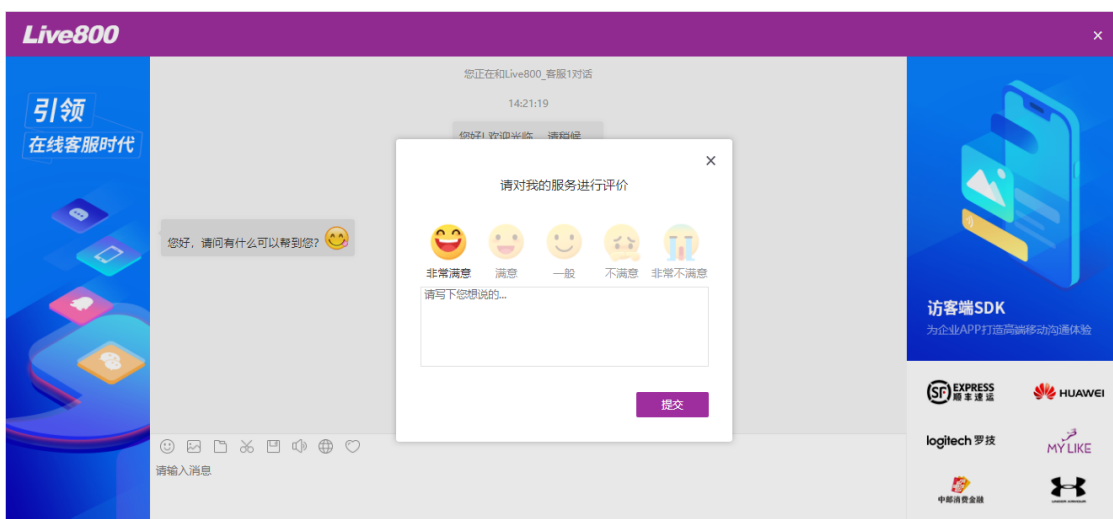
Live800

×

引领
在线客服时代

您正在和Live800_客服1对话

14:21:19

您好!欢迎光临，请稍候

您好，请问有什么可以帮到您?

×

请对我的服务进行评价

非常满意 满意 一般 不满意 非常不满意

请写下您想说的...

提交

请输入消息

访客端SDK
为企业APP打造高端移动沟通体验

SF EXPRESS 顺丰速运

HUAWEI

logitech 罗技

MY LIKE

中邮消费金融

UNDER ARMOUR